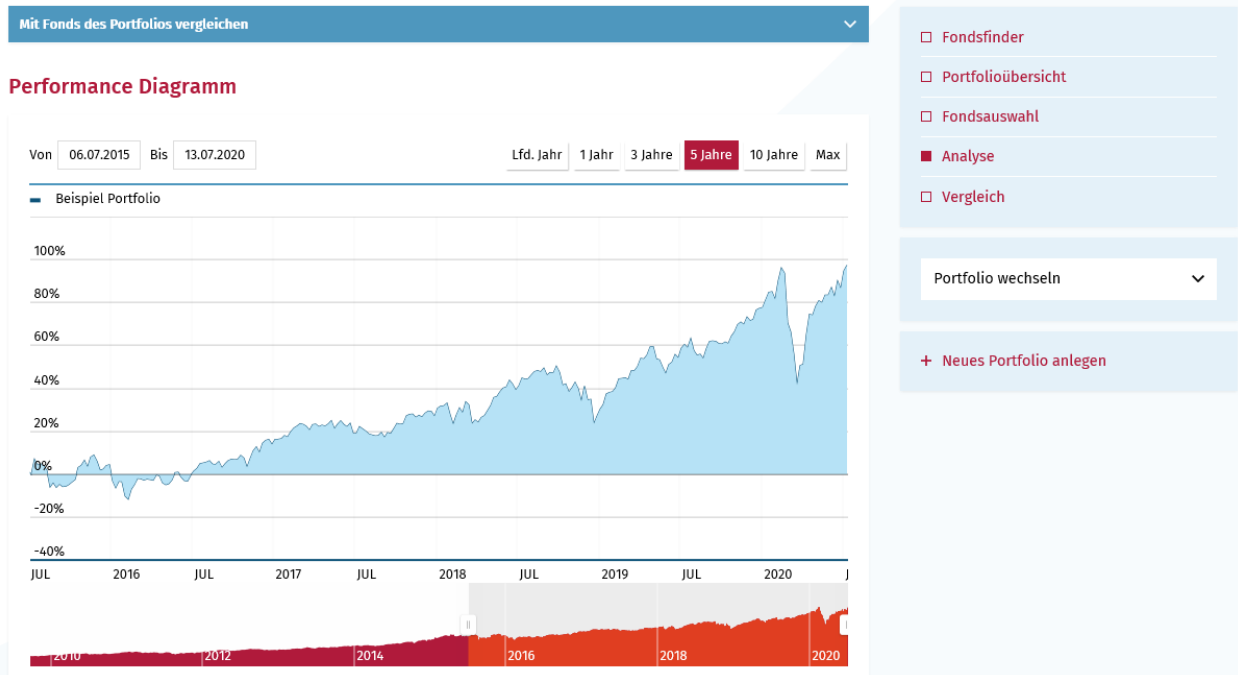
Mit Fonds des Portfolios vergleichen

Performance Diagramm

Von 06.07.2015 Bis 13.07.2020

Lfd. Jahr 1 Jahr 3 Jahre 5 Jahre 10 Jahre Max

Beispiel Portfolio

100%
80%
60%
40%
20%
0%
-20%
-40%

JUL 2016 JUL 2017 JUL 2018 JUL 2019 JUL 2020 J

2010 2012 2014 2016 2018 2020

Fondsfinder
Portfolioübersicht
Fondsauswahl
Analyse
Vergleich

Portfolio wechseln

+ Neues Portfolio anlegen